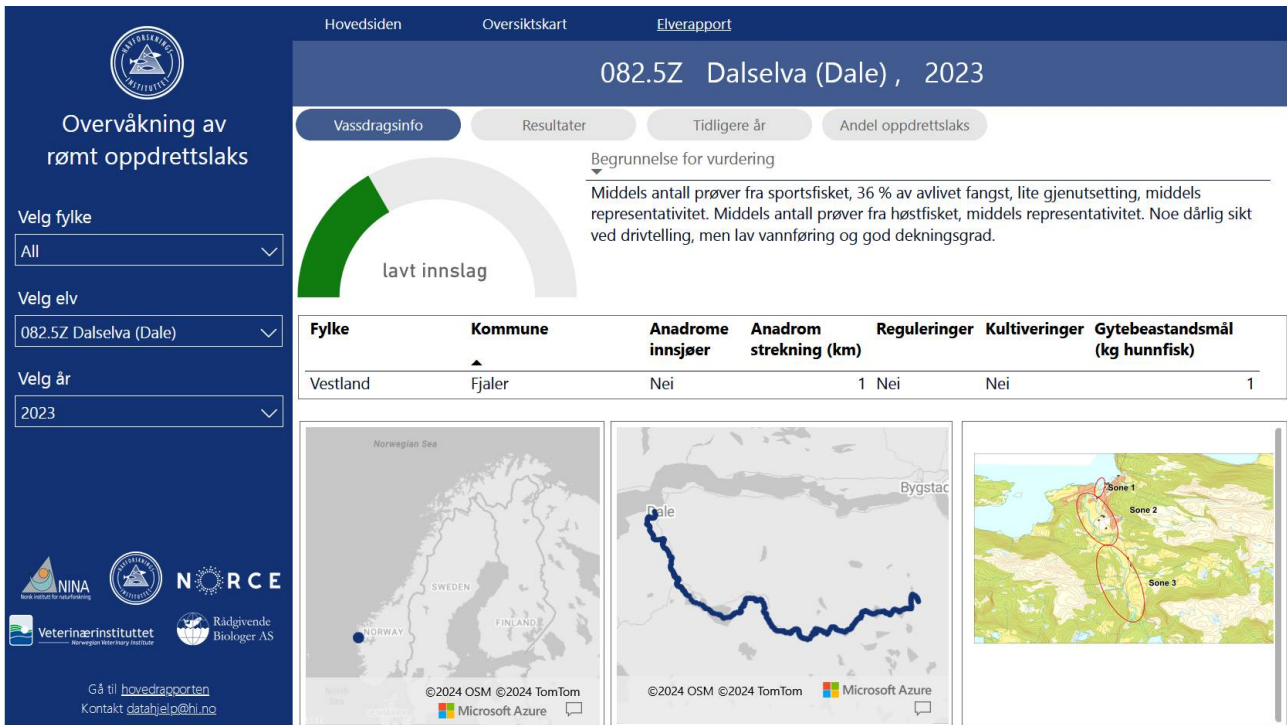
Hovedsiden Oversiktskart Elverapport

HAVFORSKNINGSINSTITUTTET

Overvåkning av rømt oppdrettslaks

Velg fylke
All

Velg elv
082.5Z Dalselva (Dale)

Velg år
2023

NINA Norsk institutt for naturforskning
NORCE
Veterinærinstituttet Norwegian Veterinary Institute
Rådgivende Biologer AS

Gå til hovedrapporten
Kontakt datahjelp@hi.no

082.5Z Dalselva (Dale) , 2023

Vassdragsinfo | Resultater | Tidligere år | Andel oppdrettslaks

lavt innslag

Begrunnelse for vurdering

Middels antall prøver fra sportsfisket, 36 % av avlivet fangst, lite gjenutsetting, middels representativitet. Middels antall prøver fra høstfisket, middels representativitet. Noe dårlig sikt ved drivtelling, men lav vannføring og god dekningsgrad.

| Fylke | Kommune | Anadrome innsjøer | Anadrom strekning (km) | Reguleringer | Kultiveringer | Gytebeastandsmål (kg hunnfisk) |
|---|---|---|---|---|---|---|
| Vestland | Fjaler | Nei | 1 | Nei | Nei | 1 |

Norwegian Sea
SWEDEN
FINLAND
NORWAY
North Sea
©2024 OSM ©2024 TomTom
Microsoft Azure

Dale
Bygstad
©2024 OSM ©2024 TomTom
Microsoft Azure

Sone 1
Sone 2
Sone 3